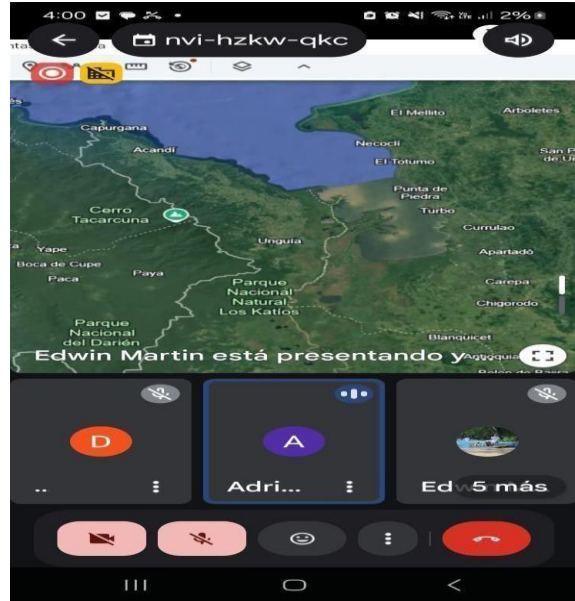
4:00
2%
nvi-hzkw-qkc
El Mellito
Arboletes
Capurgana
Necocli
Acandi
San P de U
El Totumo
Punta de Piedra
Cerro Tacarcuna
Turbo
Currulao
Unguia
Yape
Apartadó
Boca de Cupe
Paya
Paca
Parque Nacional Natural Los Katios
Carepa
Chigorodó
Parque Nacional del Darién
Blanquicet
Edwin Martin está presentando y
Antioquia
D
A
..
Adri...
Ed
5 más